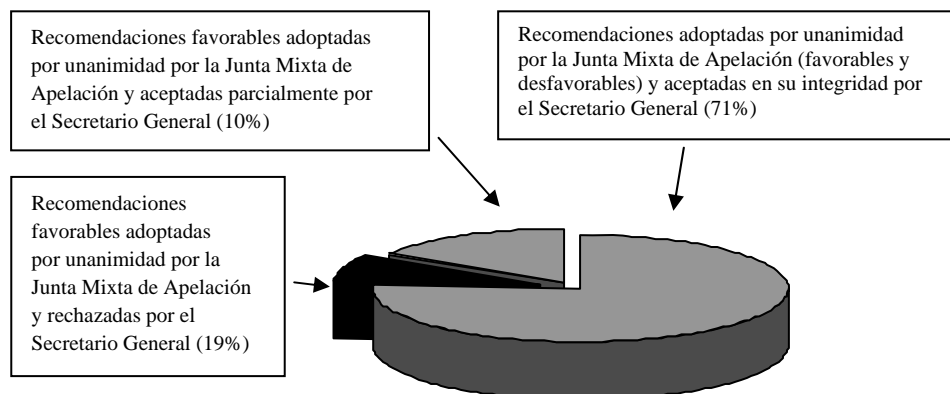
Recomendaciones favorables adoptadas por unanimidad por la Junta Mixta de Apelación y aceptadas parcialmente por el Secretario General (10%)

Recomendaciones adoptadas por unanimidad por la Junta Mixta de Apelación (favorables y desfavorables) y aceptadas en su integridad por el Secretario General (71%)

Recomendaciones favorables adoptadas por unanimidad por la Junta Mixta de Apelación y rechazadas por el Secretario General (19%)